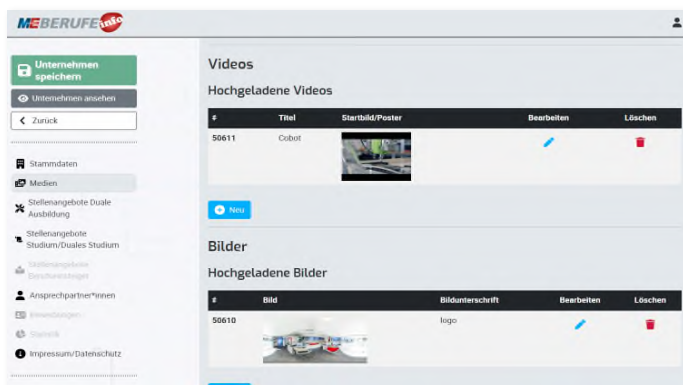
ME BERUFE info

Unternehmen speichern
Unternehmen ansehen
Zurück

Stammdaten
Medien
Stellenangebote Duale Ausbildung
Stellenangebote Studium/Duales Studium
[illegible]
Ansprechpartner*innen
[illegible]
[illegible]
Impressum/Datenschutz

Videos

Hochgeladene Videos

| # | Titel | Startbild/Poster | Bearbeiten | Löschen |
|---|---|---|---|---|
| 50611 | Cobot | | | |

Neu

Bilder

Hochgeladene Bilder

| # | Bild | Bildunterschrift | Bearbeiten | Löschen |
|---|---|---|---|---|
| 50610 | | logo | | |